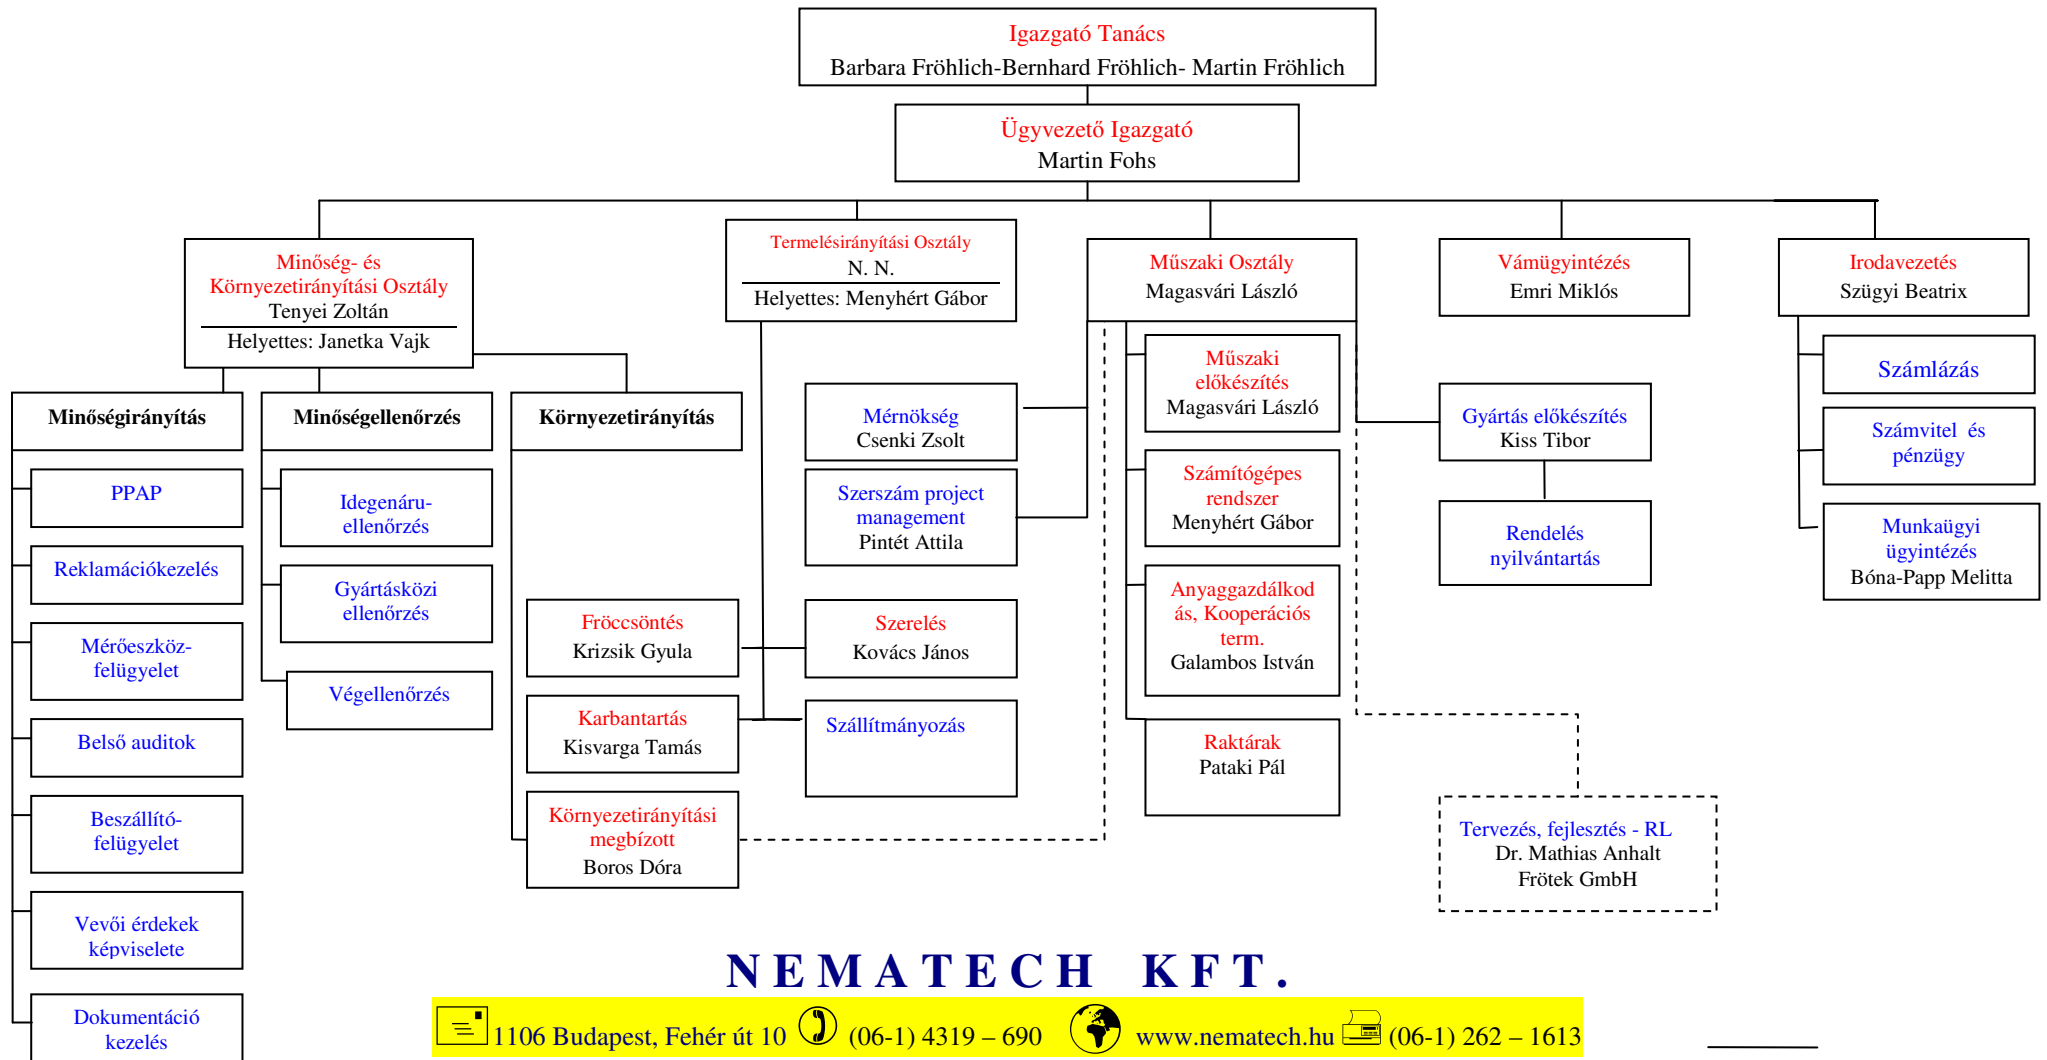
Igazgató Tanács
Barbara Fröhlich-Bernhard Fröhlich- Martin Fröhlich

Ügyvezető Igazgató
Martin Fohs

Minőség- és Környezetirányítási Osztály
Tenyei Zoltán
Helyettes: Janetka Vajk

Termelésirányítási Osztály
N. N.
Helyettes: Menyhért Gábor

Műszaki Osztály
Magasvári László

Vámügyintézés
Emri Miklós

Irodavezetés
Szügyi Beatrix

Minőségirányítás

PPAP

Reklamációkezelés

Mérőeszköz-felügyelet

Belső auditok

Beszállító-felügyelet

Vevői érdekek képviselete

Dokumentáció kezelés

Minőségellenőrzés

Idegenáru-ellenőrzés

Gyártásközi ellenőrzés

Végellenőrzés

Környezetirányítás

Fröccsöntés
Krizsik Gyula

Karbantartás
Kisvarga Tamás

Környezetirányítási megbízott
Boros Dóra

Mérnökség
Csenki Zsolt

Szerszám project management
Pintét Attila

Szerelés
Kovács János

Szállítmányozás

Műszaki előkészítés
Magasvári László

Számítógépes rendszer
Menyhért Gábor

Anyaggazdálkodás, Kooperációs term.
Galambos István

Raktárak
Pataki Pál

Gyártás előkészítés
Kiss Tibor

Rendelés nyilvántartás

Tervezés, fejlesztés - RL
Dr. Mathias Anhalt
Frötek GmbH

Számlázás

Számvitel és pénzügy

Munkaügyi ügyintézés
Bóna-Papp Melitta

NEMATECH KFT.

1106 Budapest, Fehér út 10 (06-1) 4319 – 690 www.nematech.hu (06-1) 262 – 1613